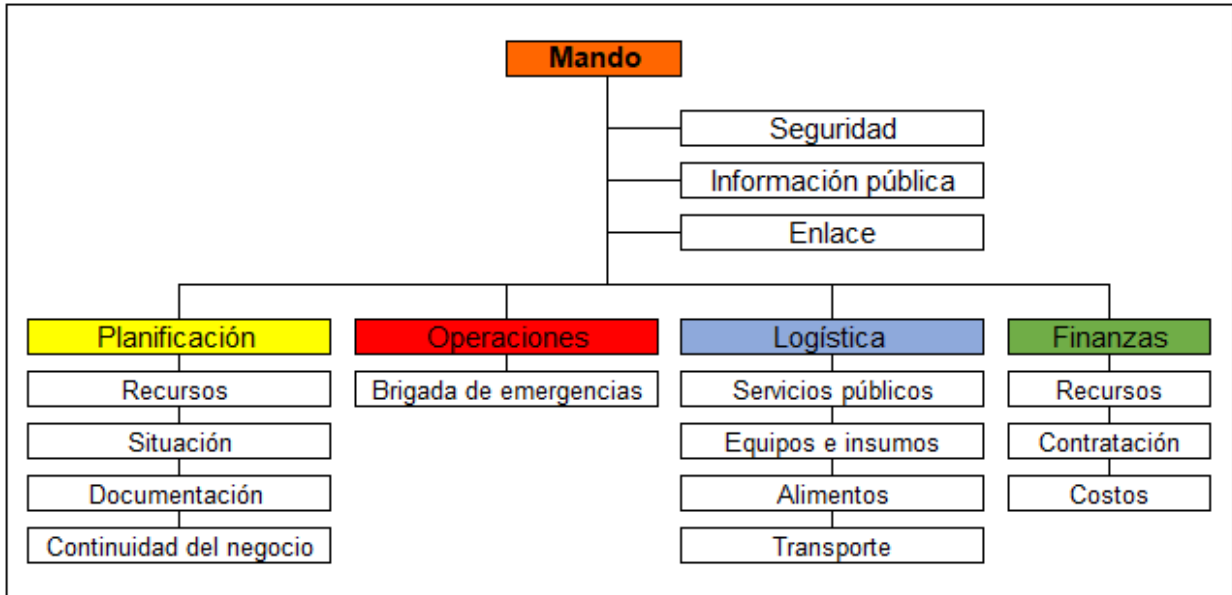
Mando

Seguridad

Información pública

Enlace

Planificación

Recursos

Situación

Documentación

Continuidad del negocio

Operaciones

Brigada de emergencias

Logística

Servicios públicos

Equipos e insumos

Alimentos

Transporte

Finanzas

Recursos

Contratación

Costos